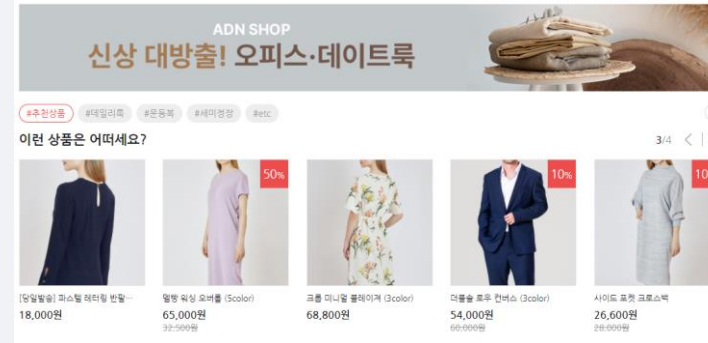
ADN SHOP
신상 대방출! 오피스·데이트룩

#추천상품 #데일리룩 #운동복 #세미정장 #etc

이런 상품은 어떠세요?

3/4

[당일발송] 파스텔 레터링 반팔...
18,000원

50%
멜빵 워싱 오버롤 (5color)
65,000원
32,500원

코튼 미니멀 롤레이져 (3color)
68,800원

10%
더블숄 후두 컨버스 (3color)
54,000원
60,000원

10
사이드 포켓 크로스백
26,600원
28,000원